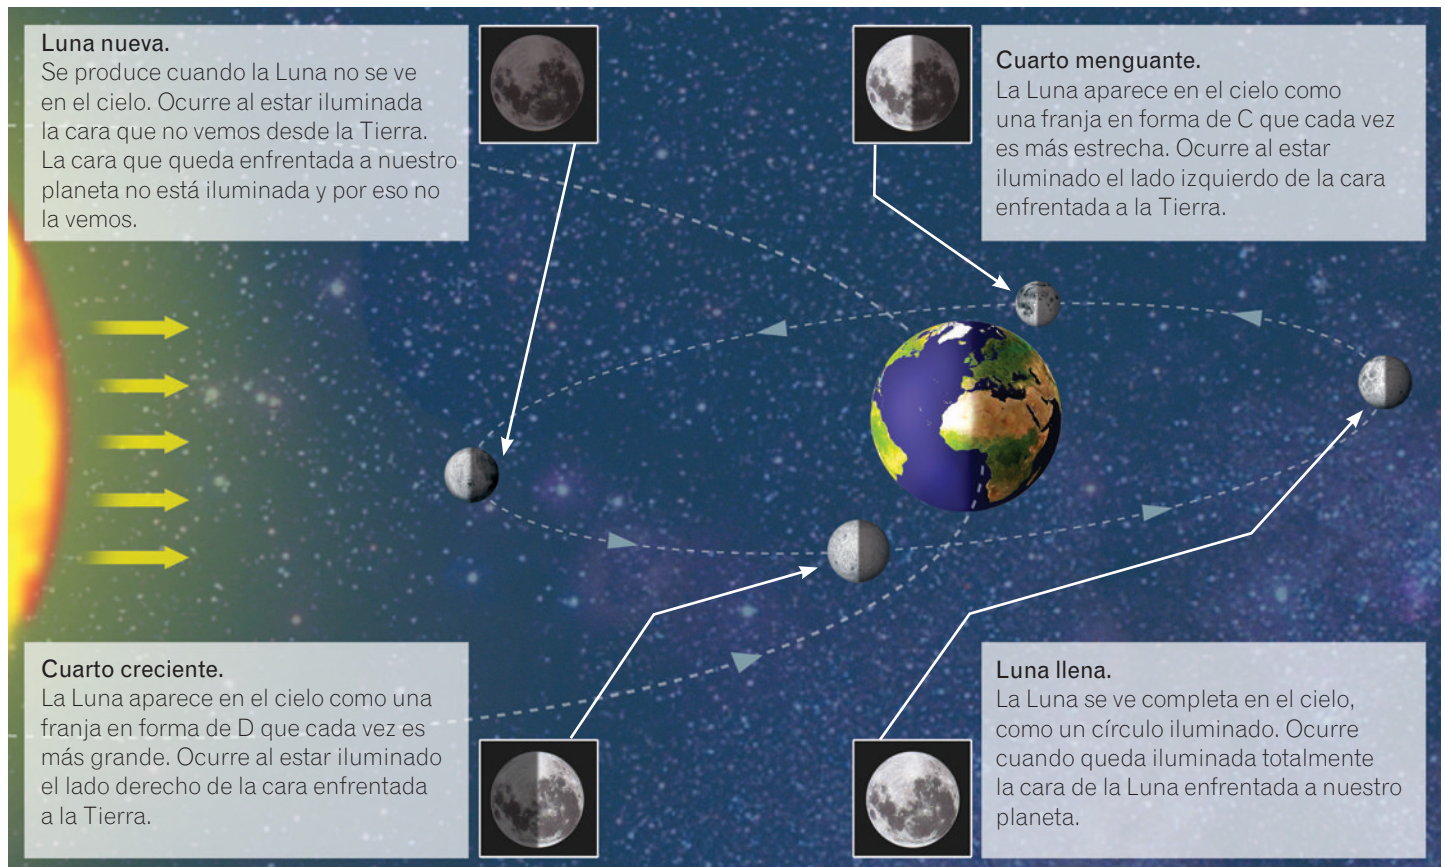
Luna nueva.
Se produce cuando la Luna no se ve en el cielo. Ocurre al estar iluminada la cara que no vemos desde la Tierra. La cara que queda enfrentada a nuestro planeta no está iluminada y por eso no la vemos.

Cuarto menguante.
La Luna aparece en el cielo como una franja en forma de C que cada vez es más estrecha. Ocurre al estar iluminado el lado izquierdo de la cara enfrentada a la Tierra.

Cuarto creciente.
La Luna aparece en el cielo como una franja en forma de D que cada vez es más grande. Ocurre al estar iluminado el lado derecho de la cara enfrentada a la Tierra.

Luna llena.
La Luna se ve completa en el cielo, como un círculo iluminado. Ocurre cuando queda iluminada totalmente la cara de la Luna enfrentada a nuestro planeta.